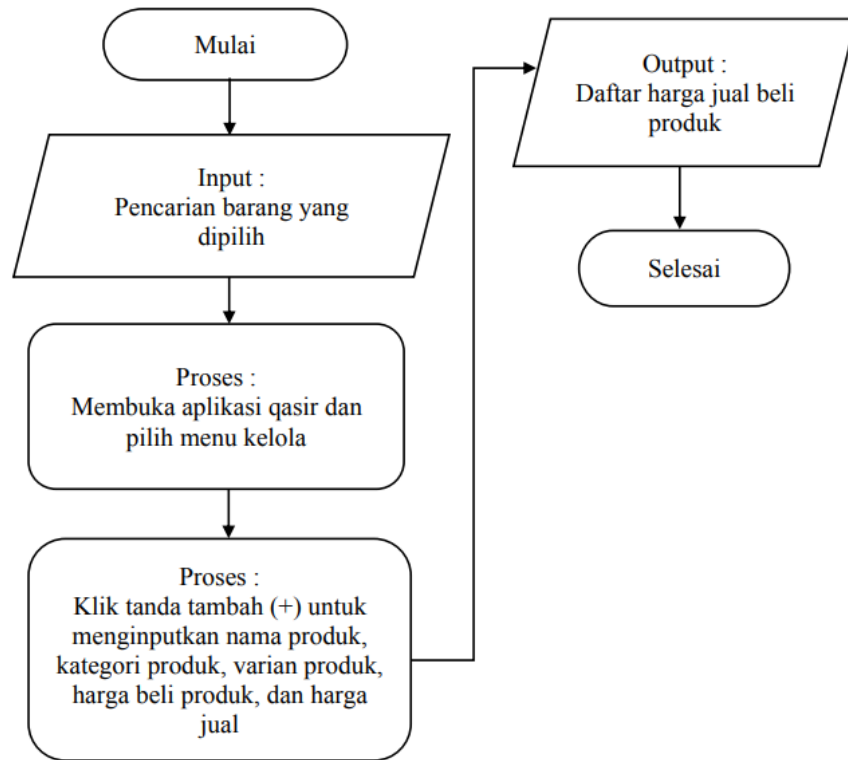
Mulai

Input :
Pencarian barang yang dipilih

Proses :
Membuka aplikasi qasir dan pilih menu kelola

Proses :
Klik tanda tambah (+) untuk menginputkan nama produk, kategori produk, varian produk, harga beli produk, dan harga jual

Output :
Daftar harga jual beli produk

Selesai